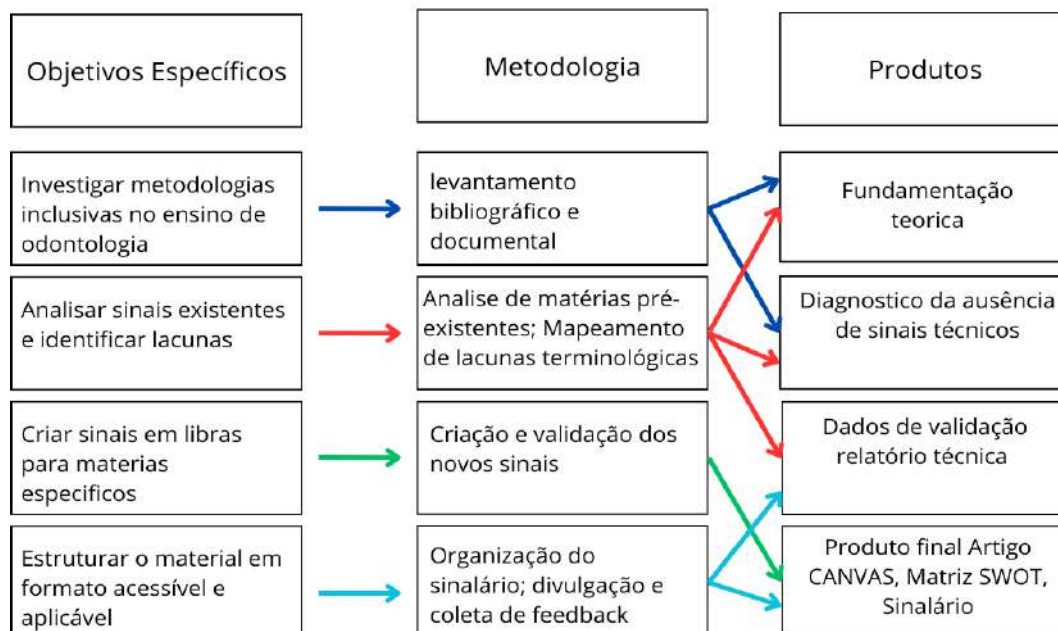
Objetivos Específicos

Metodologia

Produtos

Investigar metodologias inclusivas no ensino de odontologia

levantamento bibliográfico e documental

Fundamentação teorica

Analisar sinais existentes e identificar lacunas

Analise de matérias pré-existentes; Mapeamento de lacunas terminológicas

Diagnostico da ausência de sinais técnicos

Criar sinais em libras para materias especificos

Criação e validação dos novos sinais

Dados de validação relatório técnica

Estruturar o material em formato acessível e aplicável

Organização do sinalário; divulgação e coleta de feedback

Produto final Artigo CANVAS, Matriz SWOT, Sinalário